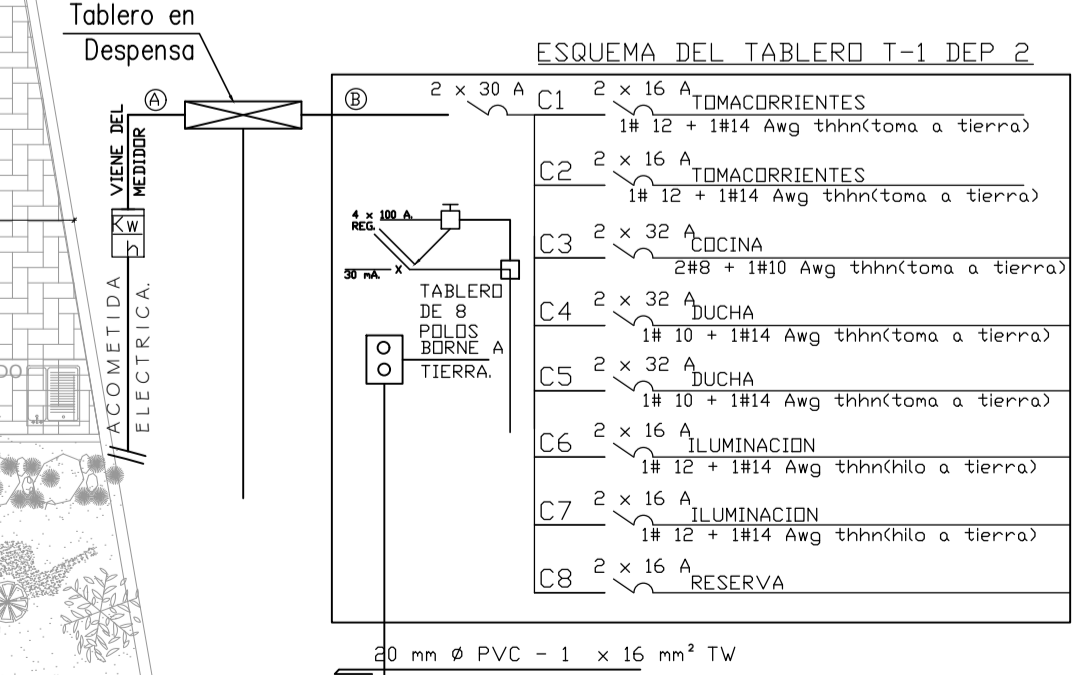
Tablero en Despensa

ESQUEMA DEL TABLERO T-1 DEP 2

A

B

VIENE DEL MEDIDOR

Kw h

ACOMETIDA ELECTRICA.

2 × 30 A

C1 2 × 16 A TOMACORRIENTES
1# 12 + 1#14 Awg thhn(toma a tierra)

C2 2 × 16 A TOMACORRIENTES
1# 12 + 1#14 Awg thhn(toma a tierra)

4 × 100 A.
REG.

30 mA. X

C3 2 × 32 A COCINA
2#8 + 1#10 Awg thhn(toma a tierra)

TABLERO DE 8 POLOS

C4 2 × 32 A DUCHA
1# 10 + 1#14 Awg thhn(toma a tierra)

BORNE A TIERRA.

C5 2 × 32 A DUCHA
1# 10 + 1#14 Awg thhn(toma a tierra)

C6 2 × 16 A ILUMINACION
1# 12 + 1#14 Awg thhn(hilo a tierra)

C7 2 × 16 A ILUMINACION
1# 12 + 1#14 Awg thhn(hilo a tierra)

C8 2 × 16 A RESERVA

20 mm Ø PVC - 1 × 16 mm² TW